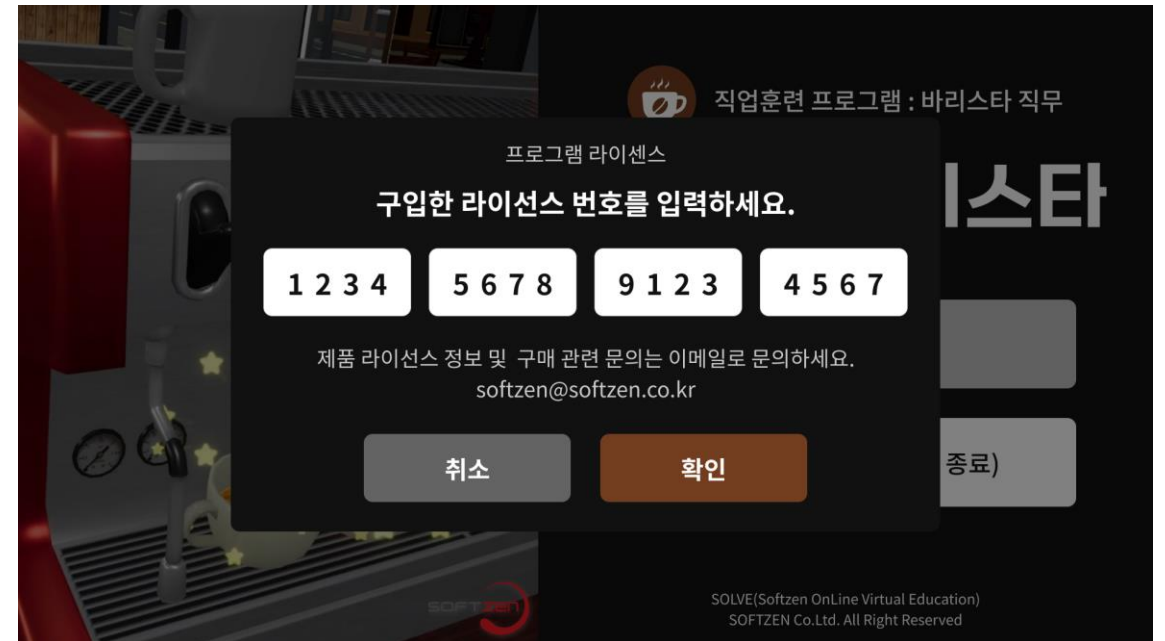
직업훈련 프로그램 : 바리스타 직무

리스타

프로그램 라이센스

구입한 라이선스 번호를 입력하세요.

| 1234 | 5678 | 9123 | 4567 |
|---|---|---|---|

제품 라이선스 정보 및 구매 관련 문의는 이메일로 문의하세요.
softzen@softzen.co.kr

취소

확인

종료)

SOFTZEN

SOLVE(Softzen OnLine Virtual Education)
SOFTZEN Co.Ltd. All Right Reserved